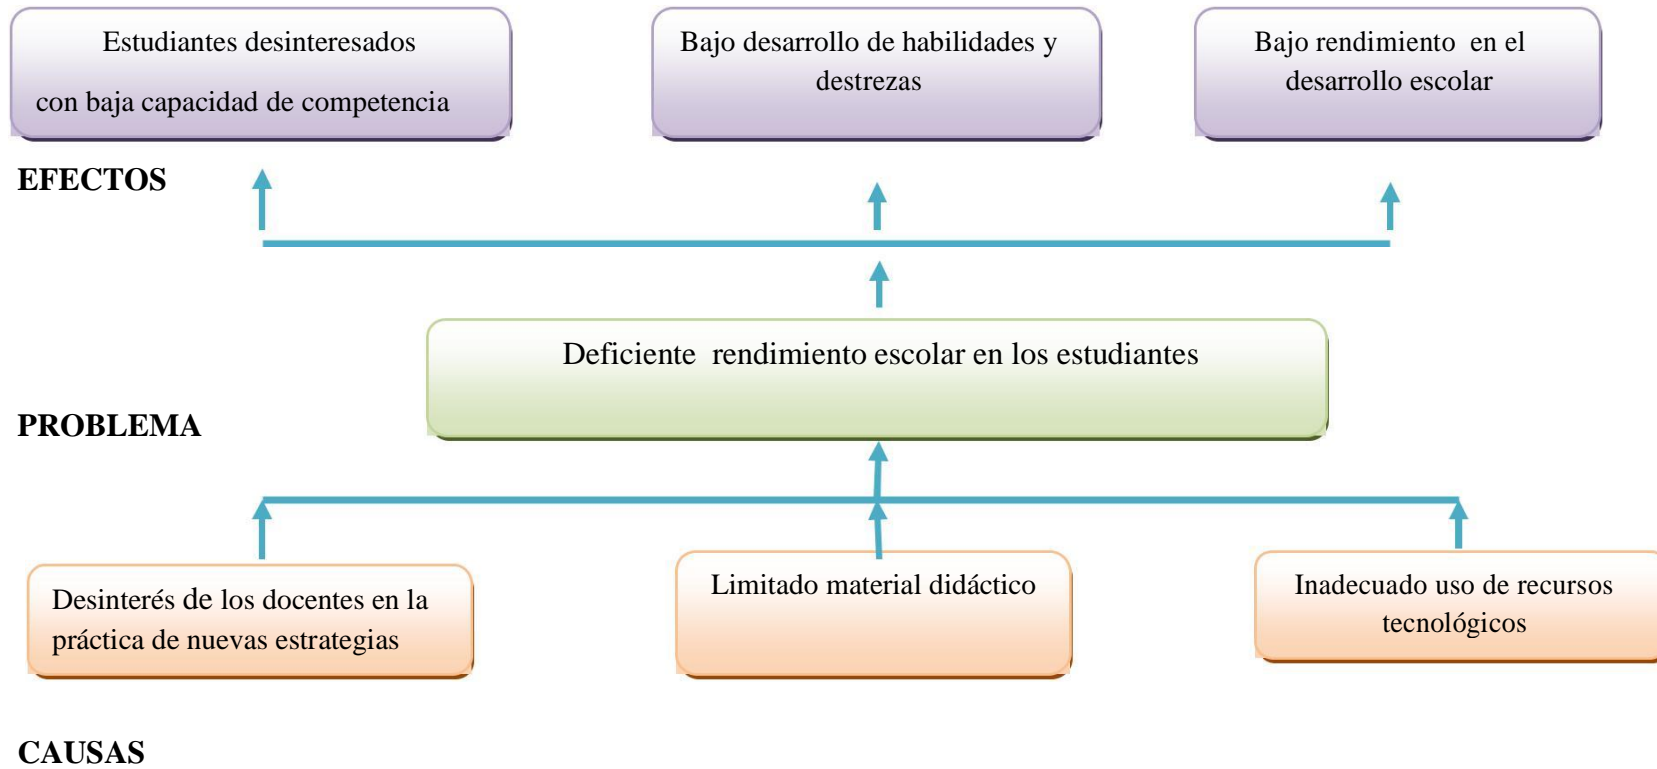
Estudiantes desinteresados

con baja capacidad de competencia

Bajo desarrollo de habilidades y destrezas

Bajo rendimiento en el desarrollo escolar

EFECTOS

Deficiente rendimiento escolar en los estudiantes

PROBLEMA

Desinterés de los docentes en la práctica de nuevas estrategias

Limitado material didáctico

Inadecuado uso de recursos tecnológicos

CAUSAS